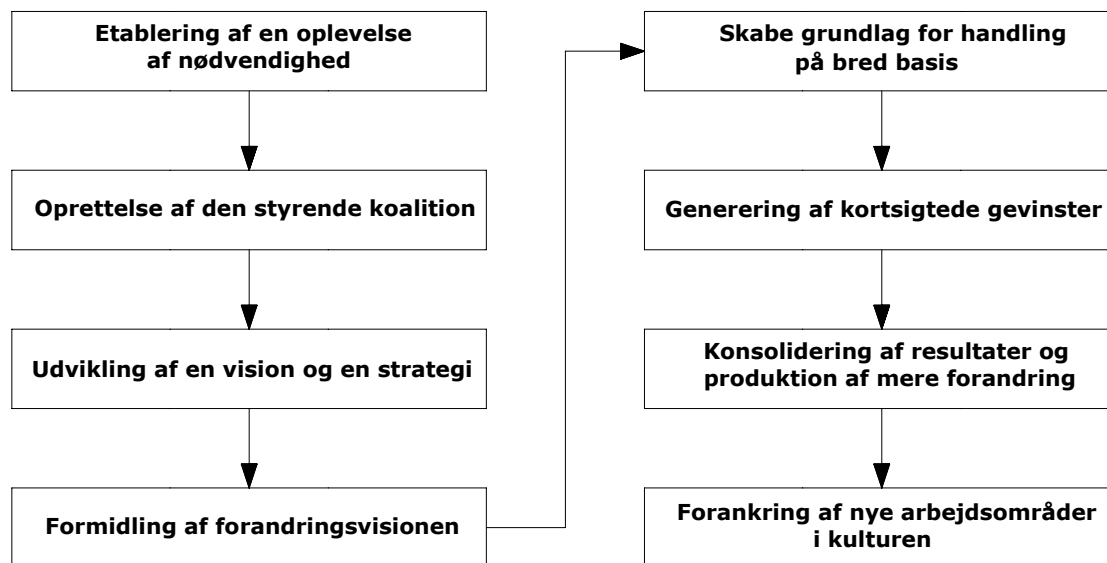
Etablering af en oplevelse af nødvendighed

Oprettelse af den styrende koalition

Udvikling af en vision og en strategi

Formidling af forandringsvisionen

Skabe grundlag for handling på bred basis

Generering af kortsigtede gevinster

Konsolidering af resultater og produktion af mere forandring

Forankring af nye arbejdsområder i kulturen